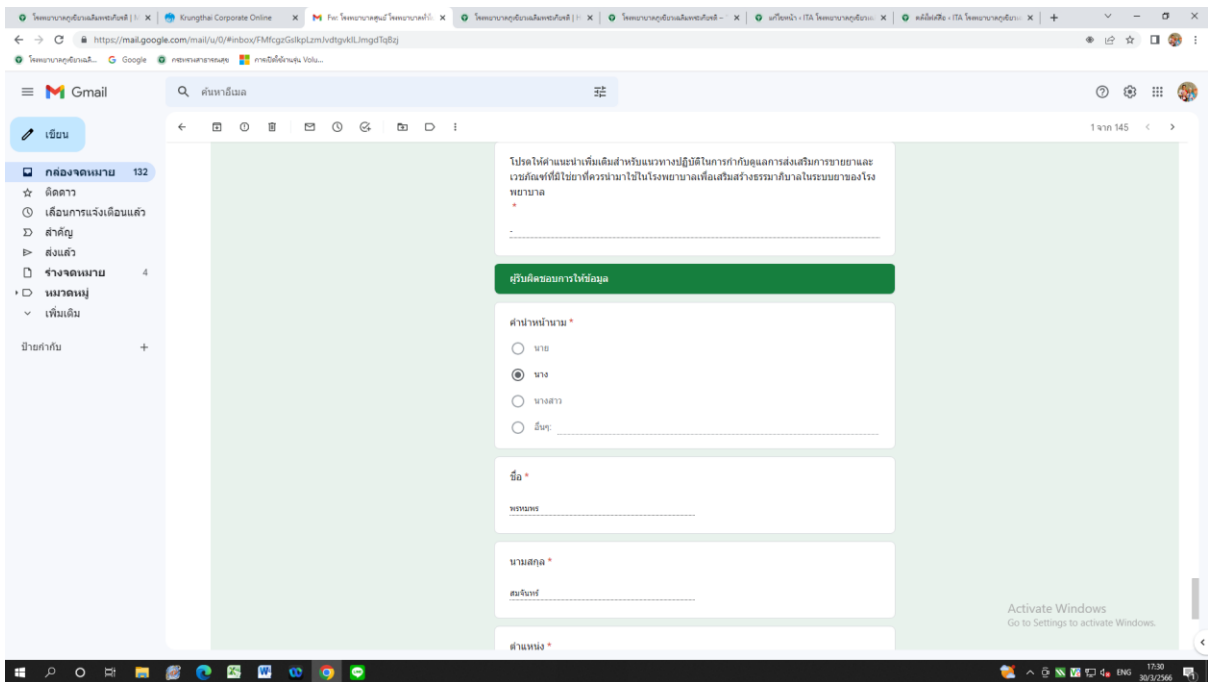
โรงพยาบาลคูเมืองเฉลิมพระเกียรติ | x
Krungthai Corporate Online x
Fw: โรงพยาบาลศูนย์ โรงพยาบาลทั่วไป x
โรงพยาบาลคูเมืองเฉลิมพระเกียรติ | x
โรงพยาบาลคูเมืองเฉลิมพระเกียรติ - x
เตรียมหน้า - ITA โรงพยาบาลคูเมือง x
คลังข้อมูล - ITA โรงพยาบาลคูเมือง x

https://mail.google.com/mail/u/0/#inbox/FMfcgzGslkpLzmJvdtgvklLJmgdTqBzj

โรงพยาบาลคูเมืองเฉลิ... Google กระทรวงสาธารณสุข การเบิกจ่ายเงินทุน Volu...

Gmail
ค้นหาอีเมล
เขียน
กล่องจดหมาย 132
ติดดาว
เลื่อนการแจ้งเตือนแล้ว
สำคัญ
ส่งแล้ว
ร่างจดหมาย 4
หมวดหมู่
เพิ่มเติม
ป้ายกำกับ +

1 จาก 145

โปรดให้คำแนะนำเพิ่มเติมสำหรับแนวทางปฏิบัติในการกำกับดูแลการส่งเสริมการขายยาและเวชภัณฑ์ที่มิใช่ยาที่ควรนำมาใช้ในโรงพยาบาลเพื่อเสริมสร้างธรรมาภิบาลในระบบยาของโรงพยาบาล *

-

ผู้รับผิดชอบการให้ข้อมูล

คำนำหน้านาม *
นาย
นาง
นางสาว
อื่นๆ:

ชื่อ *
พรหมพร

นามสกุล *
สมจันทร์

ตำแหน่ง *

Activate Windows
Go to Settings to activate Windows.

ENG 17:30 30/3/2566